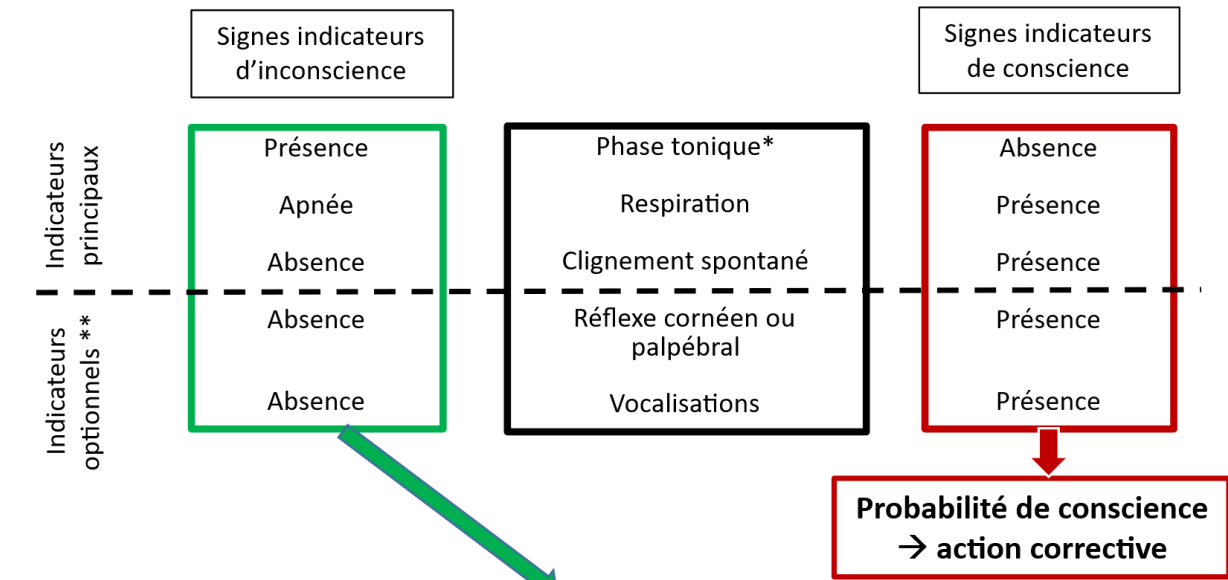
Signes indicateurs d'inconscience

Signes indicateurs de conscience

Indicateurs principaux

Indicateurs optionnels **

| Signes indicateurs d'inconscience | | Signes indicateurs de conscience |
|---|---|---|
| Présence | Phase tonique* | Absence |
| Apnée | Respiration | Présence |
| Absence | Clignement spontané | Présence |
| Absence | Réflexe cornéen ou palpébral | Présence |
| Absence | Vocalisations | Présence |

Probabilité de conscience
→ action corrective